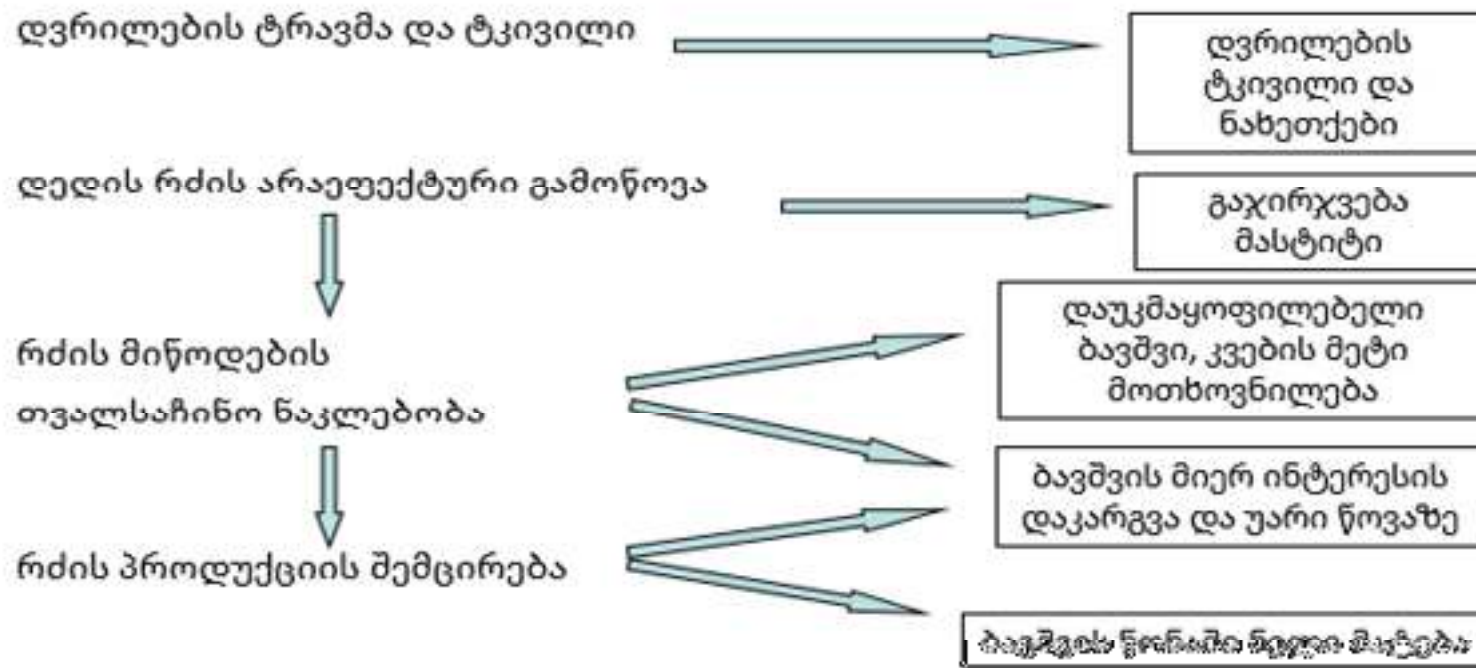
დვრილების ტრავმა და ტკივილი

დვრილების ტკივილი და ნახეთქები

დედის რძის არაეფექტური გამოწოვა

გაჯირჯვება მასტიტი

რძის მიწოდების თვალსაჩინო ნაკლებობა

დაუკმაყოფილებელი ბავშვი, კვების მეტი მოთხოვნილება

ბავშვის მიერ ინტერესის დაკარგვა და უარი წოვაზე

რძის პროდუქციის შემცირება

ბავშვის წონაში ნელი მატება